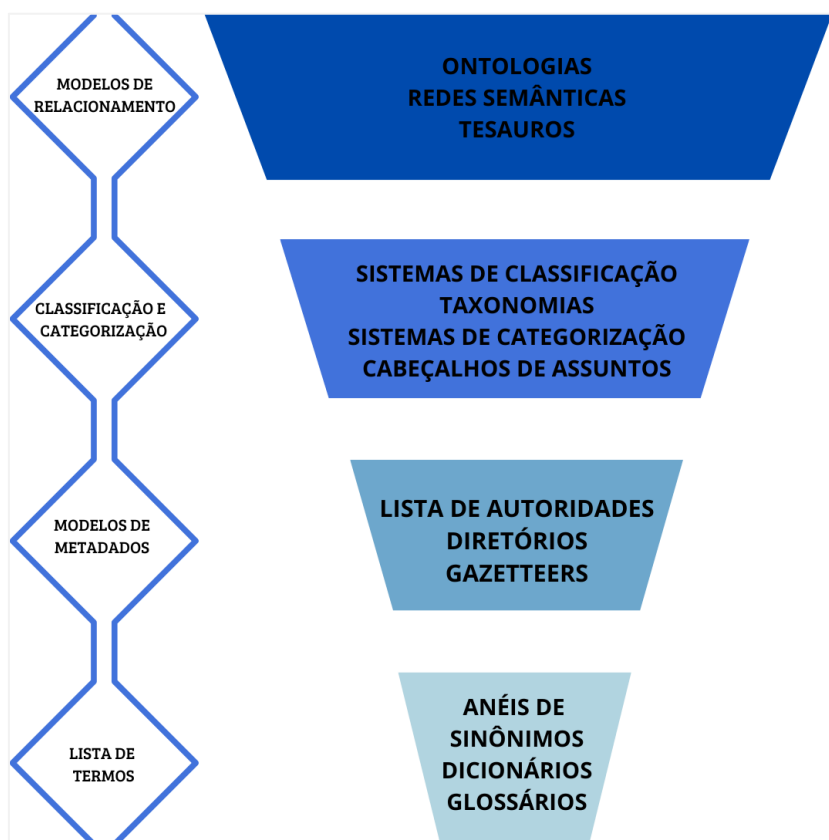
MODELOS DE RELACIONAMENTO

ONTOLOGIAS
REDES SEMÂNTICAS
TESAUROS

CLASSIFICAÇÃO E CATEGORIZAÇÃO

SISTEMAS DE CLASSIFICAÇÃO
TAXONOMIAS
SISTEMAS DE CATEGORIZAÇÃO
CABEÇALHOS DE ASSUNTOS

MODELOS DE METADADOS

LISTA DE AUTORIDADES
DIRETÓRIOS
GAZETTEERS

LISTA DE TERMOS

ANÉIS DE SINÔNIMOS
DICIONÁRIOS
GLOSSÁRIOS